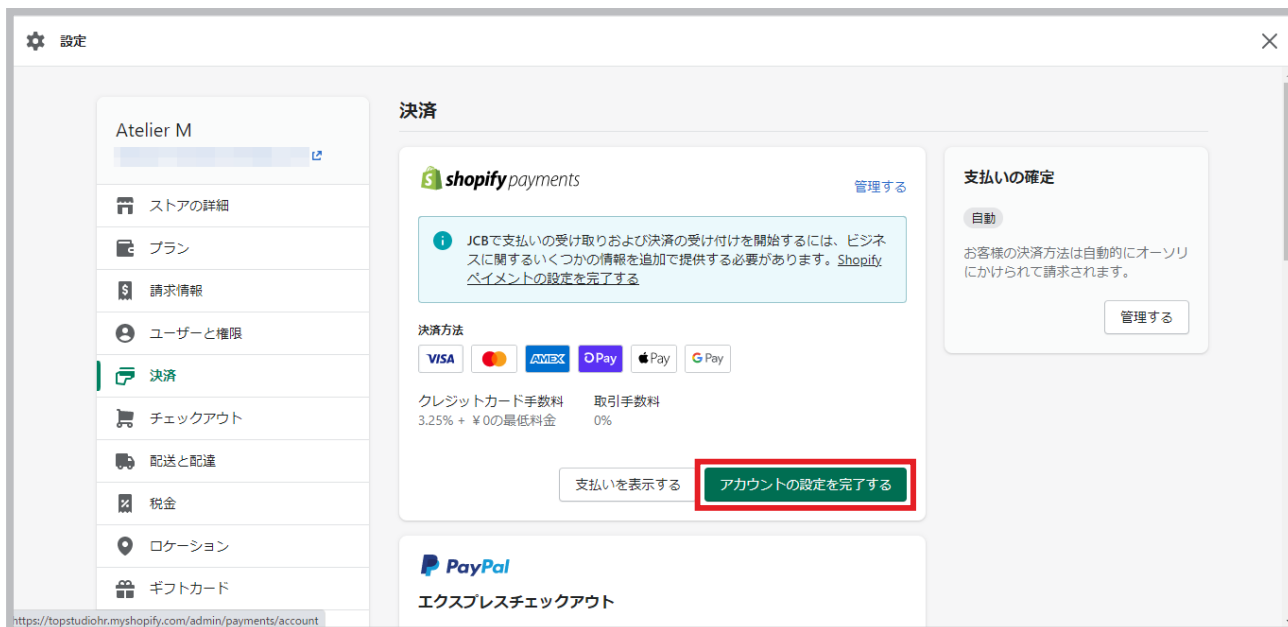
設定

Atelier M

ストアの詳細
プラン
請求情報
ユーザーと権限
決済
チェックアウト
配送と配達
税金
ロケーション
ギフトカード

決済

shopify payments
管理する

JCBで支払いの受け取りおよび決済の受け付けを開始するには、ビジネスに関するいくつかの情報を追加で提供する必要があります。Shopifyペイメントの設定を完了する

決済方法
VISA AMEX Pay Pay G Pay

クレジットカード手数料
3.25% + ¥0の最低料金

取引手数料
0%

支払いを表示する
アカウントの設定を完了する

支払いの確定
自動
お客様の決済方法は自動的にオーソリにかけられて請求されます。
管理する

PayPal
エクスプレスチェックアウト

https://topstudiohr.myshopify.com/admin/payments/account